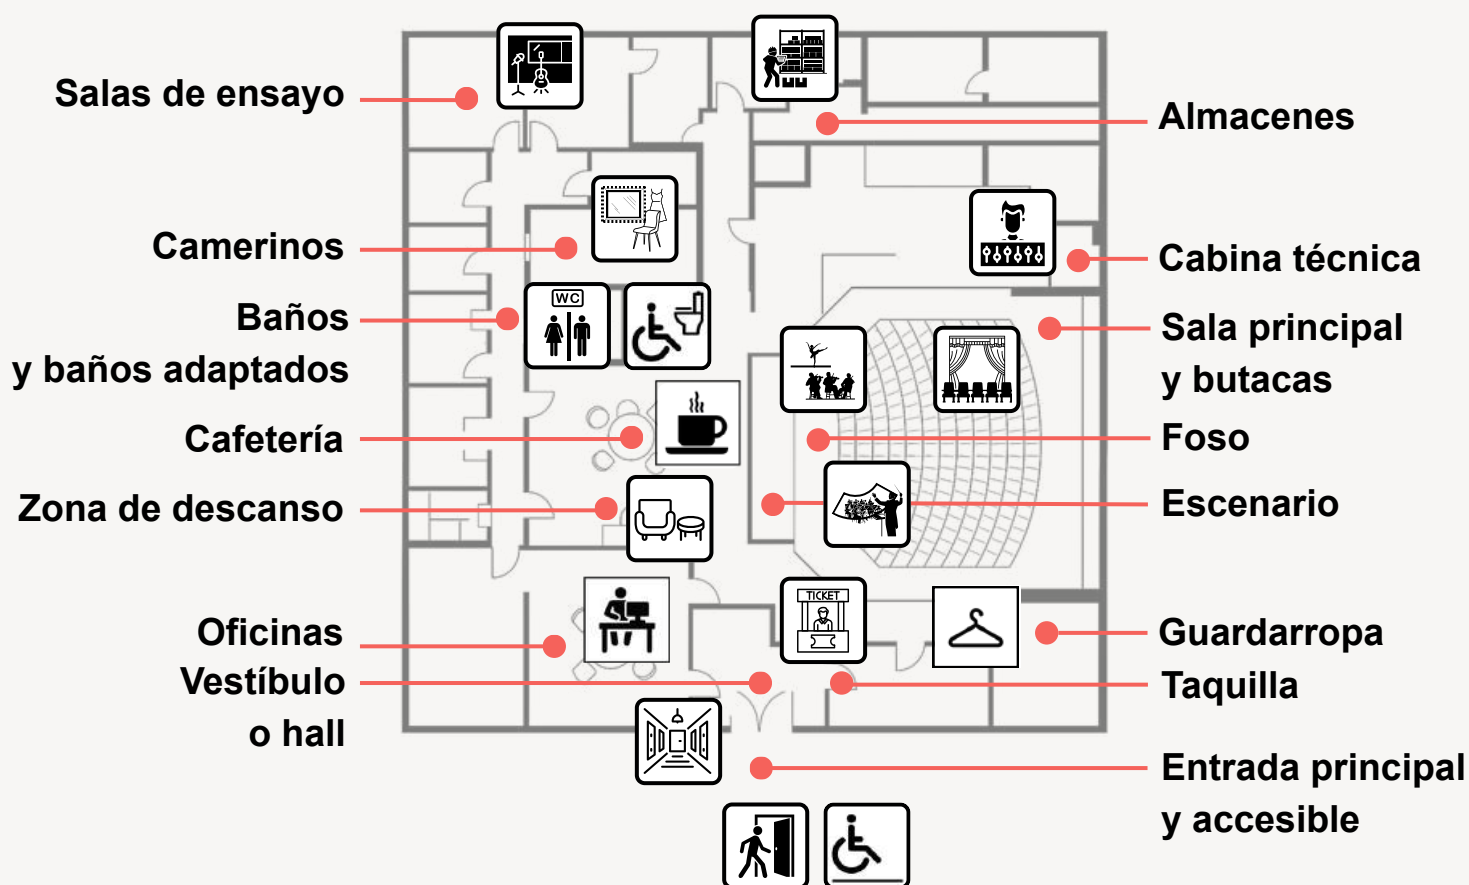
Salas de ensayo

Camerinos

Baños
y baños adaptados

Cafetería

Zona de descanso

Oficinas

Vestíbulo
o hall

Almacenes

Cabina técnica

Sala principal
y butacas

Foso

Escenario

Guardarropa

Taquilla

Entrada principal
y accesible

WC

TICKET